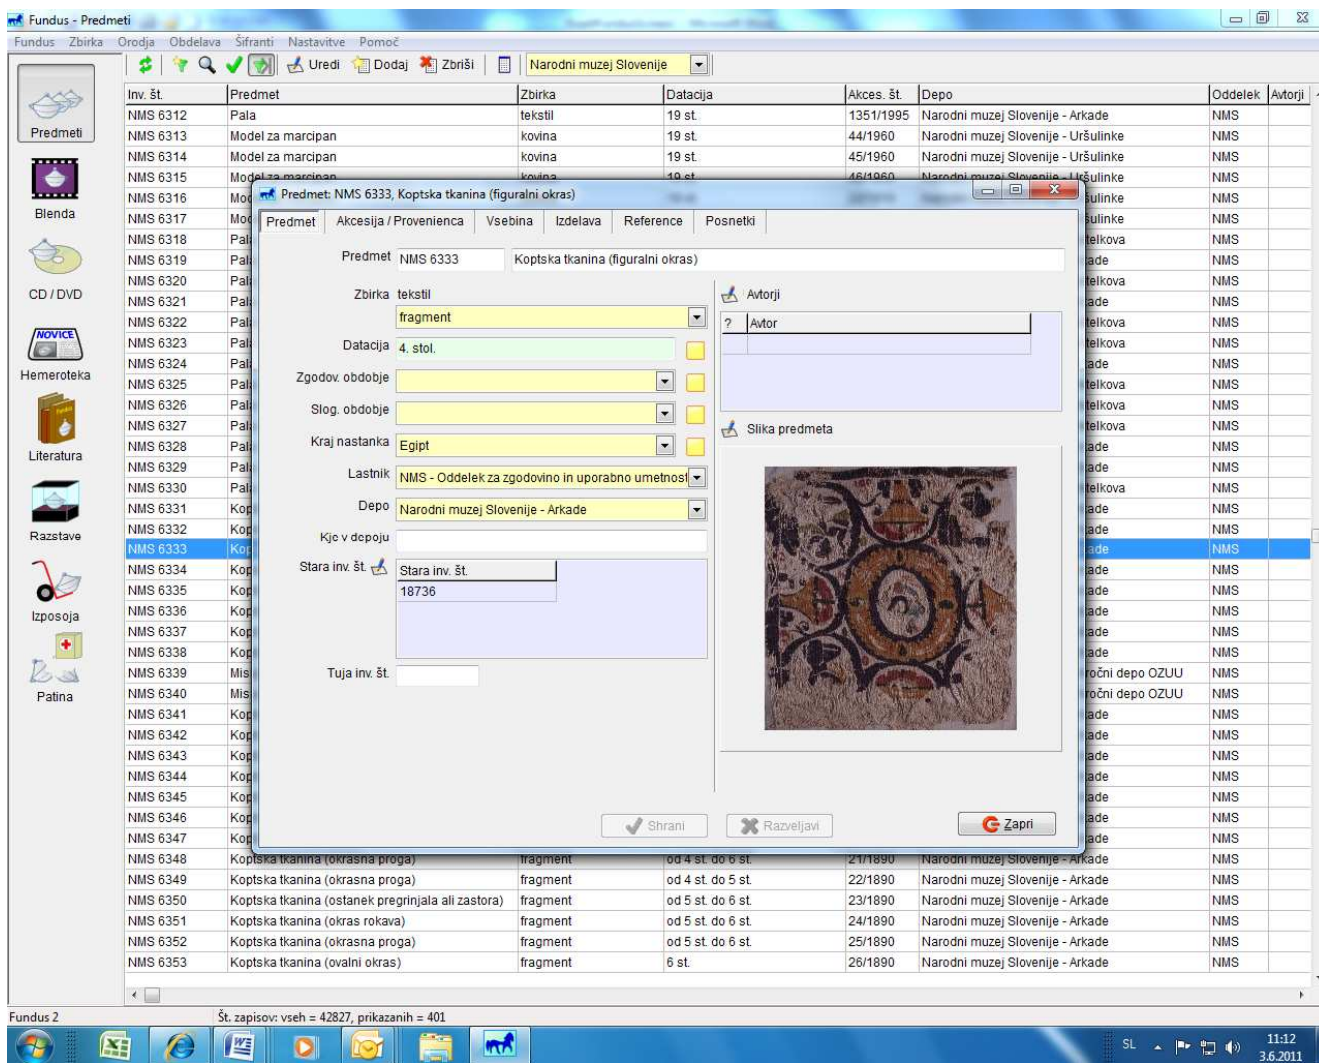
Fundus - Predmeti

Fundus Zbirka Orodja Obdelava Šifranti Nastavitve Pomoč

Uredi Dodaj Zbriši Narodni muzej Slovenije

Predmeti
Blenda
CD / DVD
Hemeroteka
Literatura
Razstave
Izposoja
Patina

| Inv. št. | Predmet | Zbirka | Datacija | Akces. št. | Depo | Oddelek | Avtorji |
|---|---|---|---|---|---|---|---|
| NMS 6312 | Pala | tekstil | 19 st. | 1351/1995 | Narodni muzej Slovenije - Arkade | NMS | |
| NMS 6313 | Model za marcipan | kovina | 19 st. | 44/1960 | Narodni muzej Slovenije - Uršulinke | NMS | |
| NMS 6314 | Model za marcipan | kovina | 19 st. | 45/1960 | Narodni muzej Slovenije - Uršulinke | NMS | |
| NMS 6315 | Model za marcipan | kovina | 19 st. | 46/1960 | Narodni muzej Slovenije - Uršulinke | NMS | |
| NMS 6316 | Mod | | | | šulinke | NMS | |
| NMS 6317 | Mod | | | | šulinke | NMS | |
| NMS 6318 | Pal | | | | telkova | NMS | |
| NMS 6319 | Pal | | | | ade | NMS | |
| NMS 6320 | Pal | | | | telkova | NMS | |
| NMS 6321 | Pal | | | | ade | NMS | |
| NMS 6322 | Pal | | | | telkova | NMS | |
| NMS 6323 | Pal | | | | telkova | NMS | |
| NMS 6324 | Pal | | | | ade | NMS | |
| NMS 6325 | Pal | | | | telkova | NMS | |
| NMS 6326 | Pal | | | | telkova | NMS | |
| NMS 6327 | Pal | | | | telkova | NMS | |
| NMS 6328 | Pal | | | | ade | NMS | |
| NMS 6329 | Pal | | | | ade | NMS | |
| NMS 6330 | Pal | | | | telkova | NMS | |
| NMS 6331 | Kop | | | | ade | NMS | |
| NMS 6332 | Kop | | | | ade | NMS | |
| NMS 6333 | Kop | | | | ade | NMS | |
| NMS 6334 | Kop | | | | ade | NMS | |
| NMS 6335 | Kop | | | | ade | NMS | |
| NMS 6336 | Kop | | | | ade | NMS | |
| NMS 6337 | Kop | | | | ade | NMS | |
| NMS 6338 | Kop | | | | ade | NMS | |
| NMS 6339 | Mis | | | | ročni depo OZUU | NMS | |
| NMS 6340 | Mis | | | | ročni depo OZUU | NMS | |
| NMS 6341 | Kop | | | | ade | NMS | |
| NMS 6342 | Kop | | | | ade | NMS | |
| NMS 6343 | Kop | | | | ade | NMS | |
| NMS 6344 | Kop | | | | ade | NMS | |
| NMS 6345 | Kop | | | | ade | NMS | |
| NMS 6346 | Kop | | | | ade | NMS | |
| NMS 6347 | Kop | | | | ade | NMS | |
| NMS 6348 | Koptska tkanina (okrasna proga) | fragment | od 4 st. do 6 st. | 21/1890 | Narodni muzej Slovenije - Arkade | NMS | |
| NMS 6349 | Koptska tkanina (okrasna proga) | fragment | od 4 st. do 5 st. | 22/1890 | Narodni muzej Slovenije - Arkade | NMS | |
| NMS 6350 | Koptska tkanina (ostanek pregrinjala ali zastora) | fragment | od 5 st. do 6 st. | 23/1890 | Narodni muzej Slovenije - Arkade | NMS | |
| NMS 6351 | Koptska tkanina (okras rokava) | fragment | od 5 st. do 6 st. | 24/1890 | Narodni muzej Slovenije - Arkade | NMS | |
| NMS 6352 | Koptska tkanina (okrasna proga) | fragment | od 5 st. do 6 st. | 25/1890 | Narodni muzej Slovenije - Arkade | NMS | |
| NMS 6353 | Koptska tkanina (ovalni okras) | fragment | 6 st. | 26/1890 | Narodni muzej Slovenije - Arkade | NMS | |

Predmet: NMS 6333, Koptska tkanina (figuralni okras)

Predmet | Akcesija / Provenienca | Vsebina | Izdelava | Reference | Posnetki

Predmet NMS 6333 Koptska tkanina (figuralni okras)
Zbirka tekstil
fragment
Datacija 4. stol.
Zgodov. obdobje
Slog. obdobje
Kraj nastanka Egipt
Lastnik NMS - Oddelek za zgodovino in uporabno umetnost
Depo Narodni muzej Slovenije - Arkade
Kje v depoju
Stara inv. št.
Stara inv. št.
18736
Tuja inv. št.

Avtorji
? Avtor

Slika predmeta

Shrani Razveljavi Zapri

Fundus 2 Št. zapisov: vseh = 42827, prikazanih = 401

SL 11:12 3.6.2011